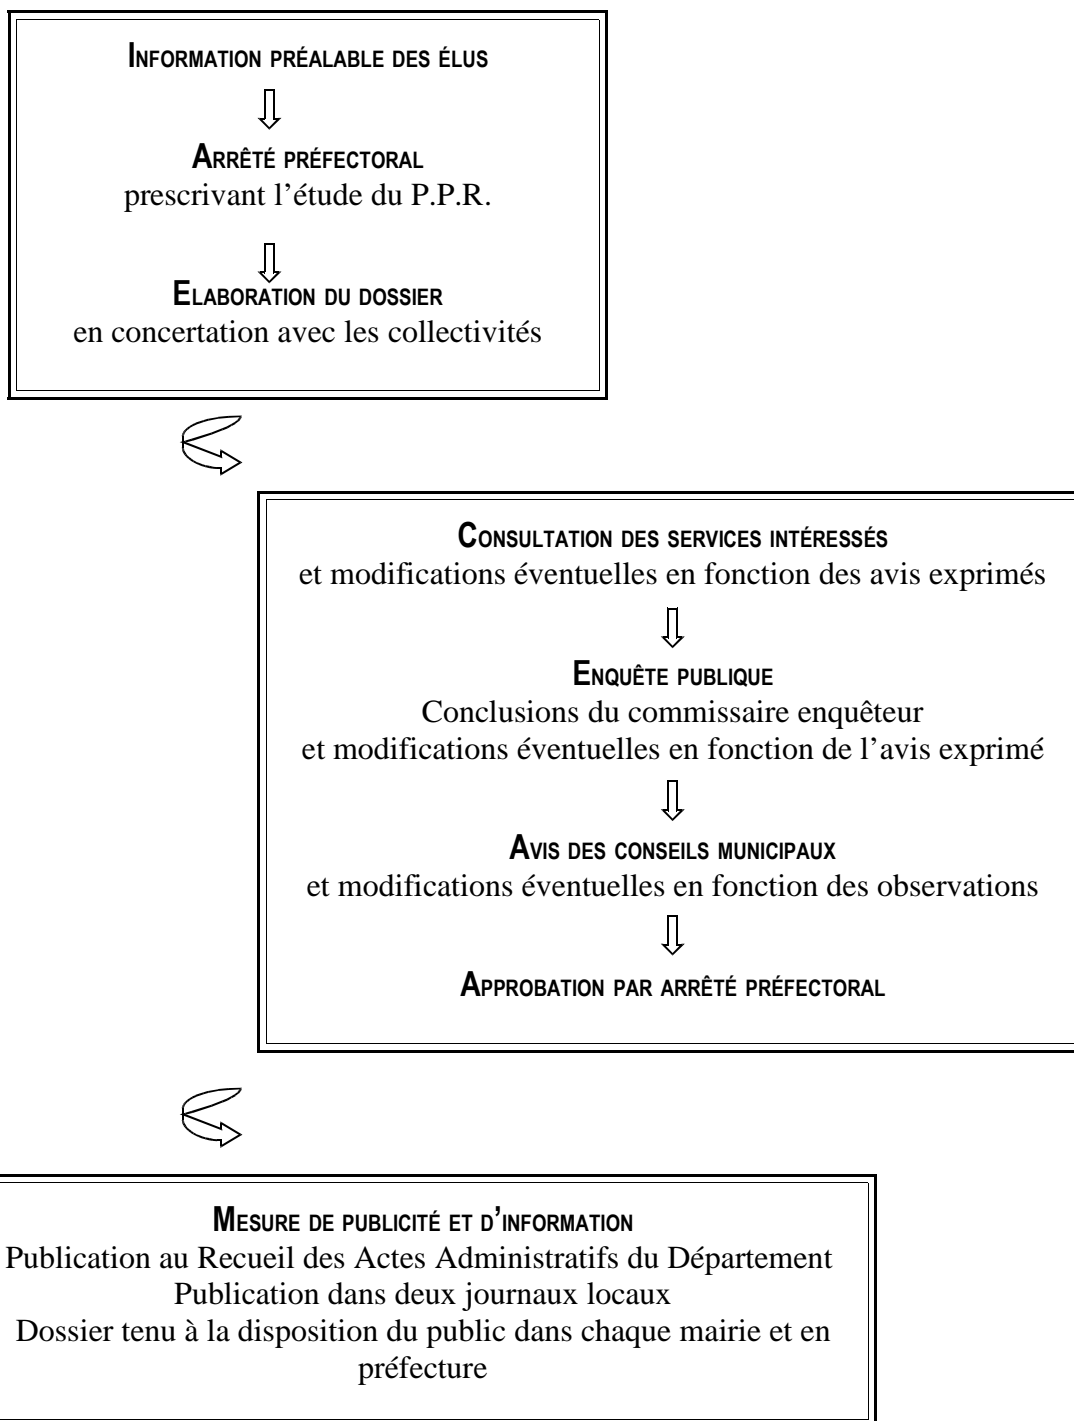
INFORMATION PRÉALABLE DES ÉLUS

ARRÊTÉ PRÉFECTORAL
prescrivant l'étude du P.P.R.

ELABORATION DU DOSSIER
en concertation avec les collectivités

CONSULTATION DES SERVICES INTÉRESSÉS
et modifications éventuelles en fonction des avis exprimés

ENQUÊTE PUBLIQUE
Conclusions du commissaire enquêteur
et modifications éventuelles en fonction de l'avis exprimé

AVIS DES CONSEILS MUNICIPAUX
et modifications éventuelles en fonction des observations

APPROBATION PAR ARRÊTÉ PRÉFECTORAL

MESURE DE PUBLICITÉ ET D'INFORMATION
Publication au Recueil des Actes Administratifs du Département
Publication dans deux journaux locaux
Dossier tenu à la disposition du public dans chaque mairie et en préfecture